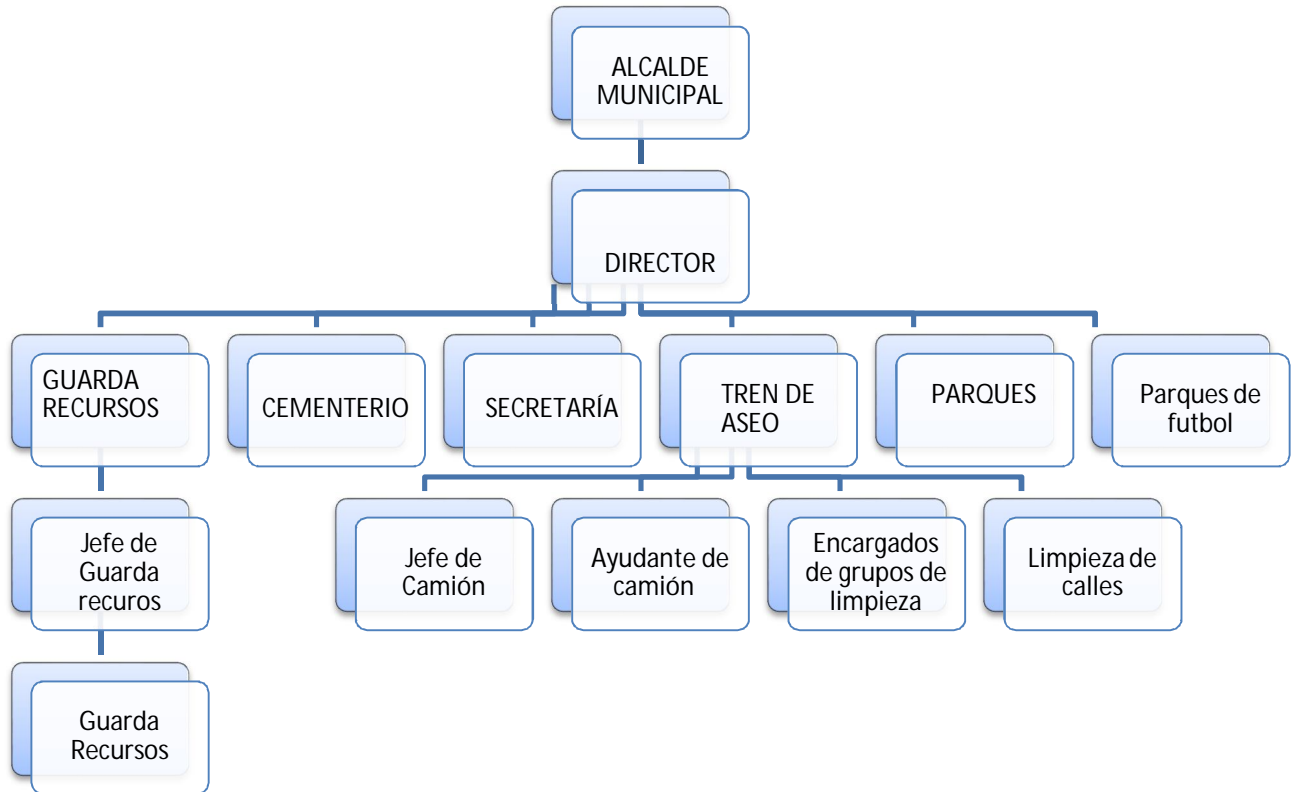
ALCALDE MUNICIPAL

DIRECTOR

GUARDA RECURSOS

CEMENTERIO

SECRETARÍA

TREN DE ASEO

PARQUES

Parques de futbol

Jefe de Guarda recuros

Guarda Recursos

Jefe de Camión

Ayudante de camión

Encargados de grupos de limpieza

Limpieza de calles